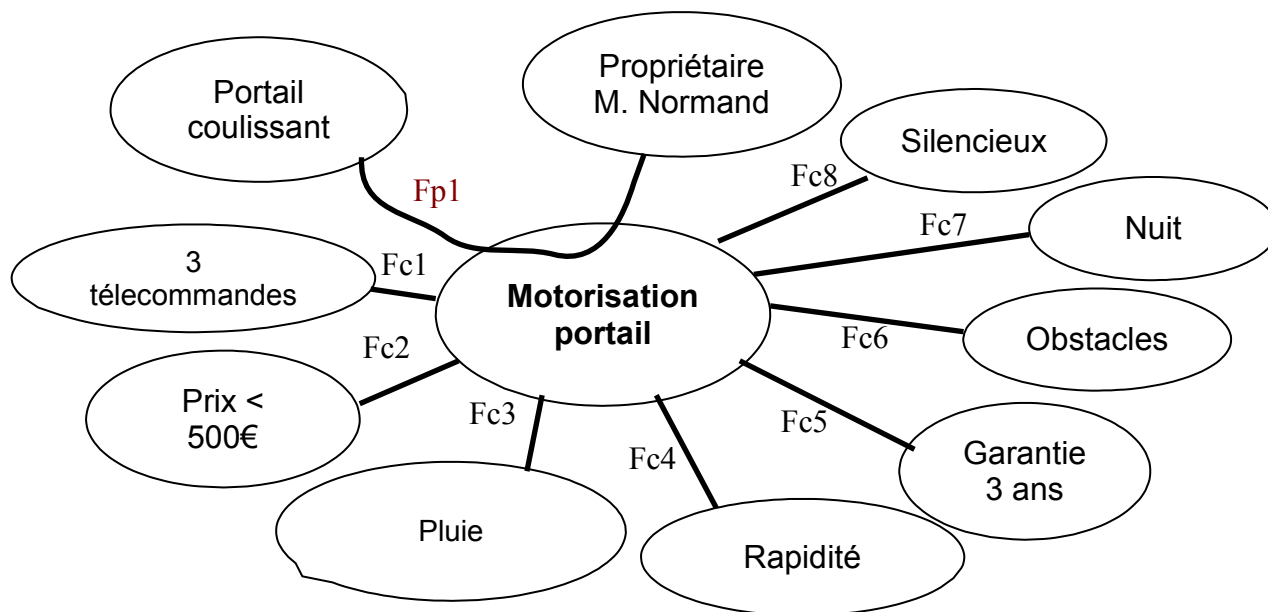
Portail coulissant

Propriétaire M. Normand

Silencieux

Fp1

Fc8

Fc7

Nuit

3 télecommandes

Fc1

**Motorisation portail**

Fc2

Fc6

Obstacles

Prix < 500€

Fc3

Fc5

Fc4

Garantie 3 ans

Pluie

Rapidité